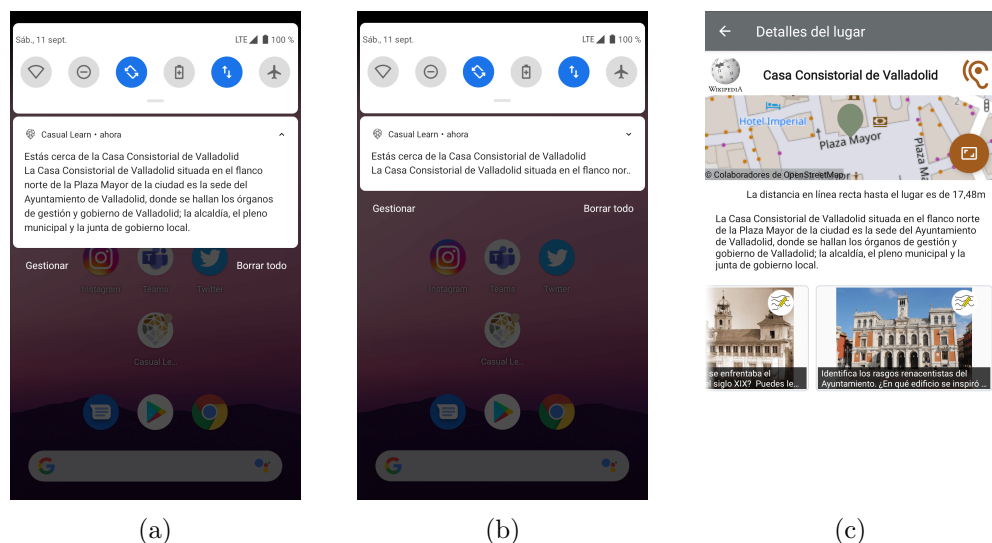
Sáb., 11 sept.

LTE 100 %

Casual Learn • ahora

Estás cerca de la Casa Consistorial de Valladolid
La Casa Consistorial de Valladolid situada en el flanco norte de la Plaza Mayor de la ciudad es la sede del Ayuntamiento de Valladolid, donde se hallan los órganos de gestión y gobierno de Valladolid; la alcaldía, el pleno municipal y la junta de gobierno local.

Gestionar

Borrar todo

Instagram

Teams

Twitter

Casual Le...

(a)

Sáb., 11 sept.

LTE 100 %

Casual Learn • ahora

Estás cerca de la Casa Consistorial de Valladolid
La Casa Consistorial de Valladolid situada en el flanco nor..

Gestionar

Borrar todo

Instagram

Teams

Twitter

Casual Le...

(b)

Detalles del lugar

Wikipedia

Casa Consistorial de Valladolid

Hotel Imperial

Plaza Mayor

Plaza

© Colaboradores de OpenStreetMap

La distancia en línea recta hasta el lugar es de 17,48m

La Casa Consistorial de Valladolid situada en el flanco norte de la Plaza Mayor de la ciudad es la sede del Ayuntamiento de Valladolid, donde se hallan los órganos de gestión y gobierno de Valladolid; la alcaldía, el pleno municipal y la junta de gobierno local.

se enfrentaba el
el siglo XIX? Puedes le...

Identifica los rasgos renacentistas del Ayuntamiento. ¿En qué edificio se inspiró ...

(c)